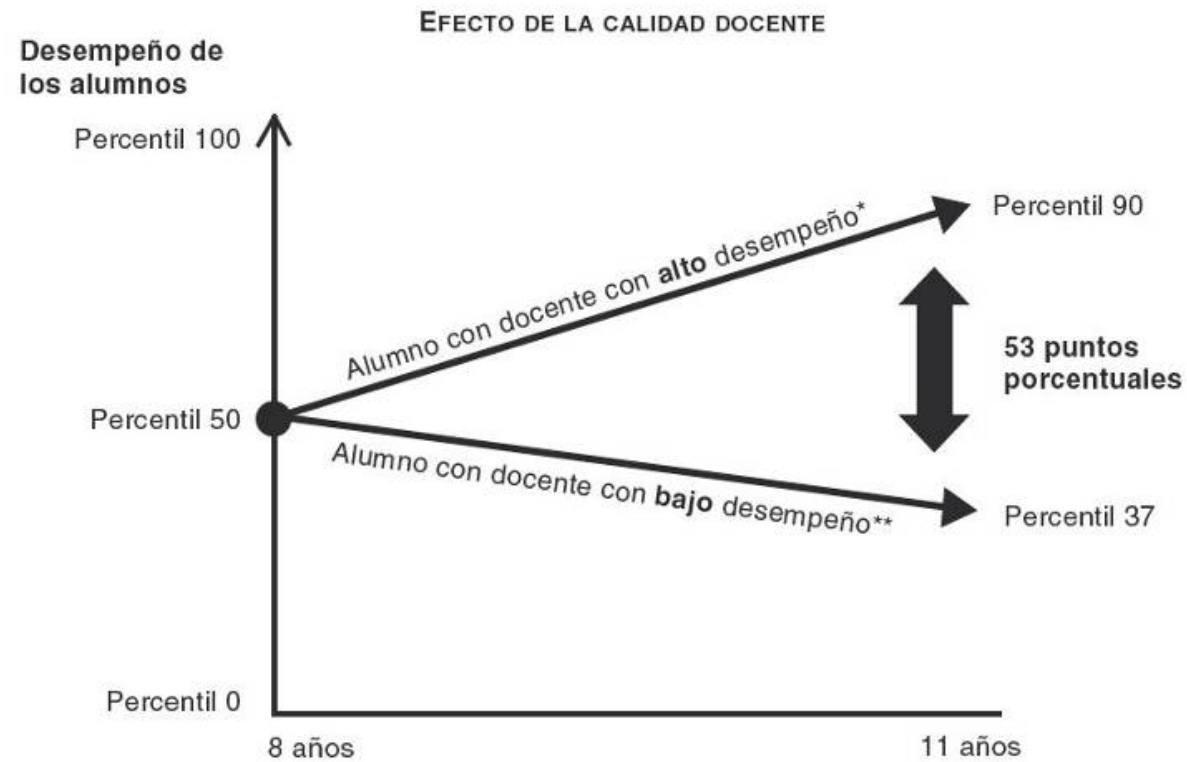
EFECTO DE LA CALIDAD DOCENTE

Desempeño de los alumnos

Percentil 100

Percentil 90

Alumno con docente con **alto** desempeño*

53 puntos porcentuales

Percentil 50

Alumno con docente con **bajo** desempeño**

Percentil 37

Percentil 0

8 años

11 años